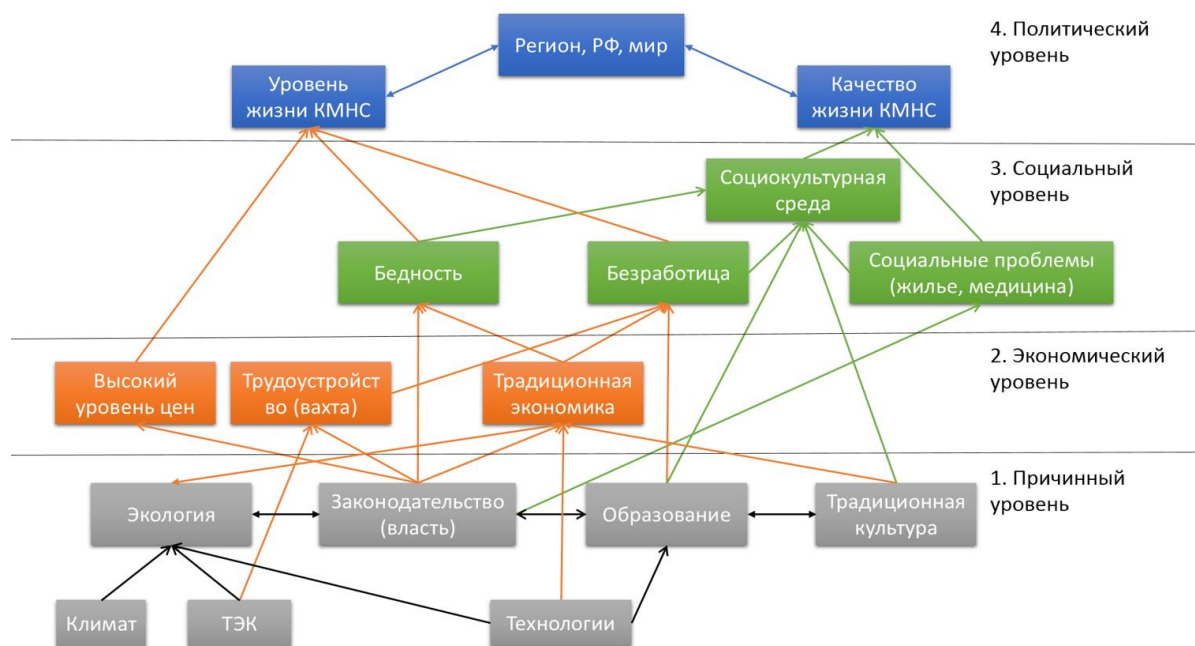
Регион, РФ, мир

4. Политический уровень

Уровень жизни КМНС

Качество жизни КМНС

3. Социальный уровень

Социокультурная среда

Бедность

Безработица

Социальные проблемы (жилье, медицина)

2. Экономический уровень

Высокий уровень цен

Трудоустройст во (вахта)

Традиционная экономика

1. Причинный уровень

Экология

Законодательство (власть)

Образование

Традиционная культура

Климат

ТЭК

Технологии